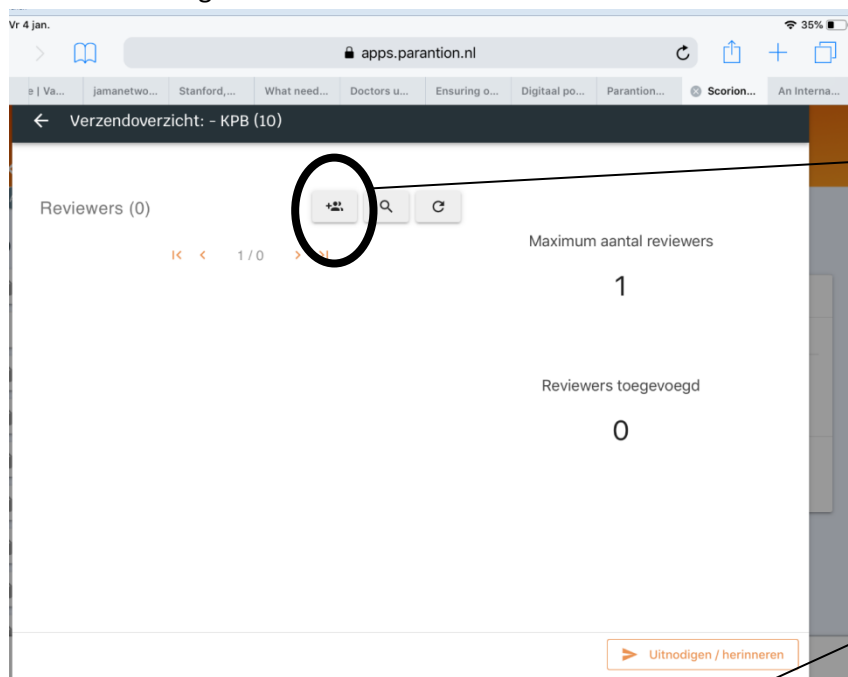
Vr 4 jan.
35%
apps.parantion.nl
e | Va... jamanetwo... Stanford,... What need... Doctors u... Ensuring o... Digitaal po... Parantion... Scorion... An Interna...
← Verzendoverzicht: - KPB (10)
Reviewers (0)
1 / 0
Maximum aantal reviewers
1
Reviewers toegevoegd
0
Uitnodigen / herinneren